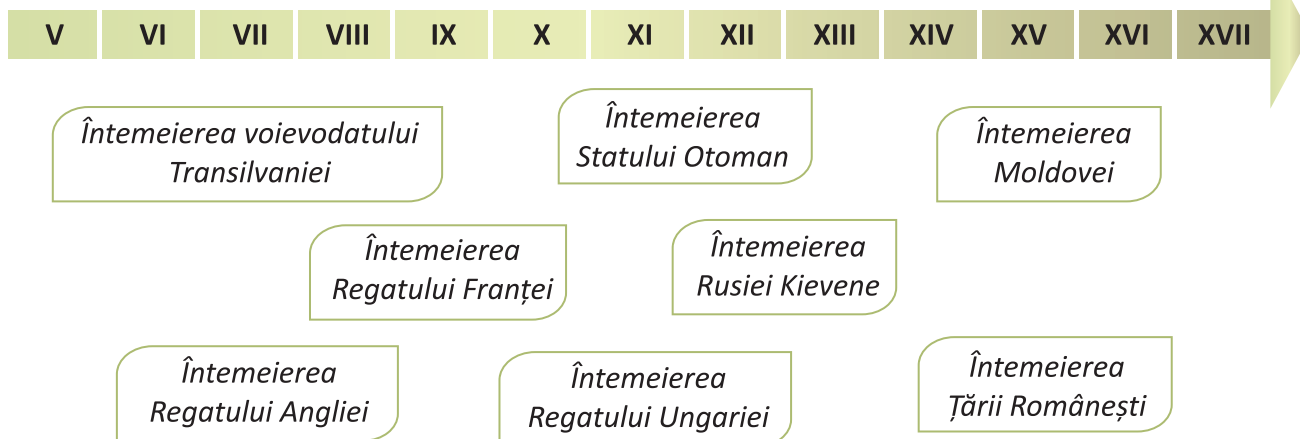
| V | VI | VII | VIII | IX | X | XI | XII | XIII | XIV | XV | XVI | XVII |
|---|---|---|---|---|---|---|---|---|---|---|---|---|

Întemeierea voievodatului Transilvaniei

Întemeierea Statului Otoman

Întemeierea Moldovei

Întemeierea Regatului Franței

Întemeierea Rusiei Kievene

Întemeierea Regatului Angliei

Întemeierea Regatului Ungariei

Întemeierea Țării Românești